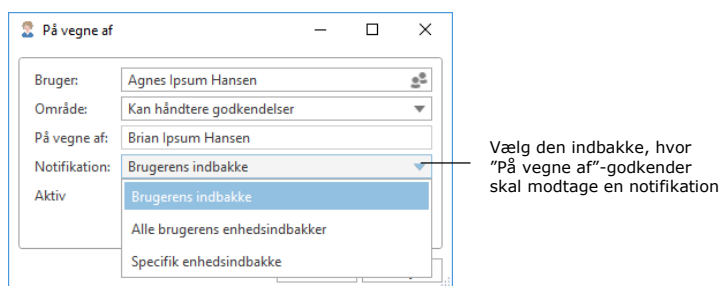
På vegne af

Bruger: Agnes Ipsum Hansen
Område: Kan håndtere godkendelser
På vegne af: Brian Ipsum Hansen
Notifikation: Brugerens indbakke
Aktiv

Brugerens indbakke
Alle brugerens enhedsindbakker
Specifik enhedsindbakke

Vælg den indbakke, hvor "På vegne af"-godkender skal modtage en notifikation